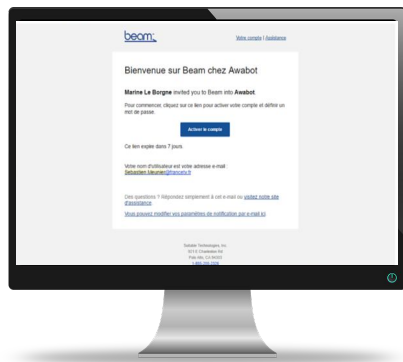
beam

Votre compte | Assistance

Bienvenue sur Beam chez Awabot

Marine Le Borgne invited you to Beam into Awabot.

Pour commencer, cliquez sur ce lien pour activer votre compte et définir un mot de passe.

Activer le compte

Ce lien expire dans 7 jours.

Votre nom d'utilisateur est votre adresse e-mail : Sebastien.Meunier@francais.fr

Des questions ? Répondez simplement à cet e-mail ou visitez votre site d'assistance.

Vous pouvez modifier vos paramètres de notification par e-mail ici

Suitable Technologies, Inc.
921 E Charleston Rd.
Palo Alto, CA 94303
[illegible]